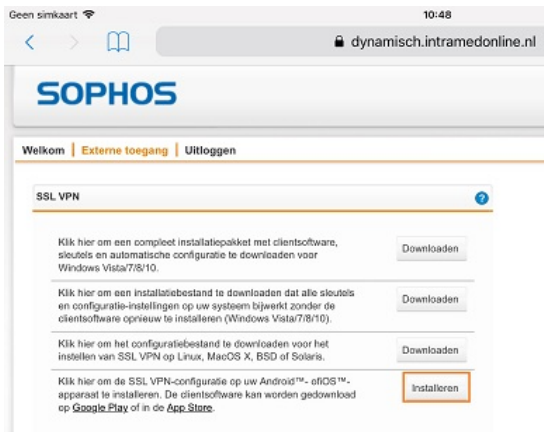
Geen simkaart

10:48

dynamisch.intramedonline.nl

SOPHOS

Welkom | Externe toegang | Uitloggen

SSL VPN

?

| | |
|---|---|
| Klik hier om een compleet installatiepakket met clientsoftware, sleutels en automatische configuratie te downloaden voor Windows Vista/7/8/10. | Downloaden |
| Klik hier om een installatiebestand te downloaden dat alle sleutels en configuratie-instellingen op uw systeem bijwerkt zonder de clientsoftware opnieuw te installeren (Windows Vista/7/8/10). | Downloaden |
| Klik hier om het configuratiebestand te downloaden voor het instellen van SSL VPN op Linux, MacOS X, BSD of Solaris. | Downloaden |
| Klik hier om de SSL VPN-configuratie op uw Android™- ofiOS™-apparaat te installeren. De clientsoftware kan worden gedownload op Google Play of in de App Store. | Installeren |